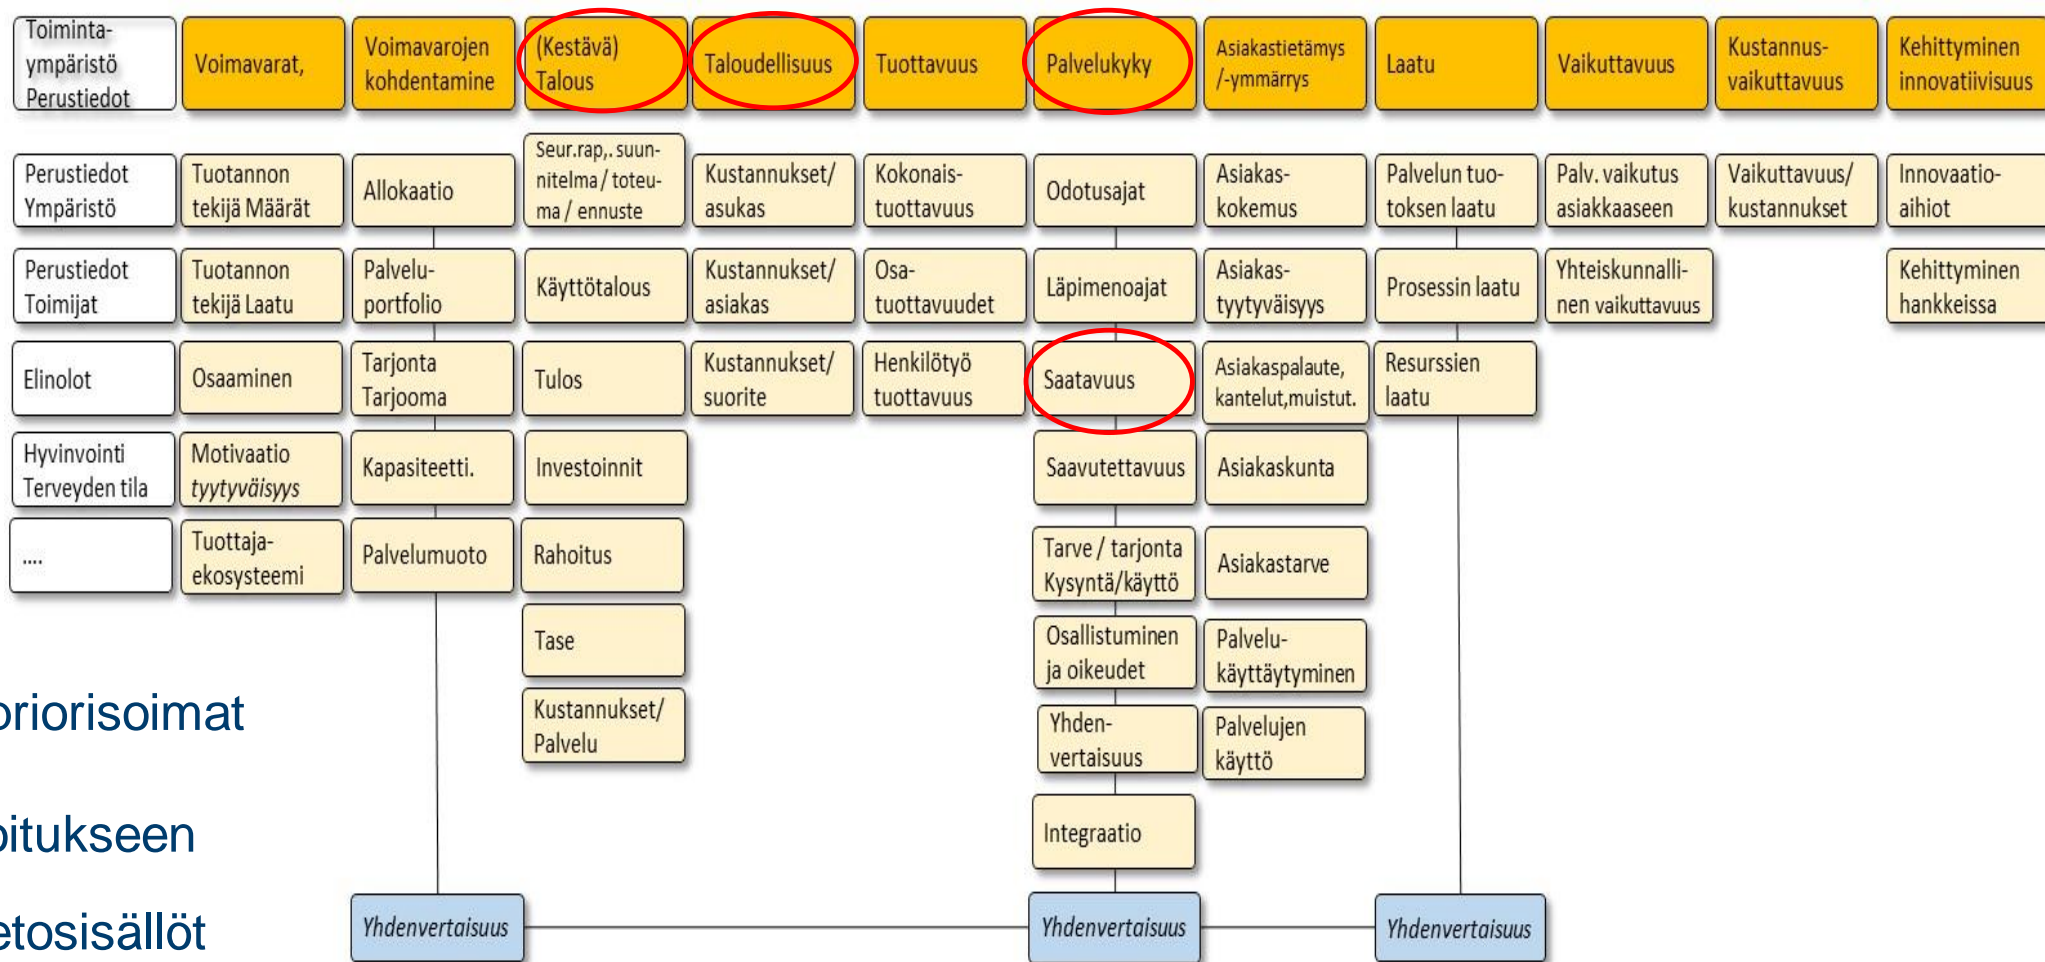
Toiminta-ympäristö Perustiedot

Voimavarat,

Voimavarojen kohdentamine

(Kestävä) Talous

Taloudellisuus

Tuottavuus

Palvelukyky

Asiakastietämys /-ymmärrys

Laatu

Vaikuttavuus

Kustannus-vaikuttavuus

Kehittyminen innovatiivisuus

Perustiedot Ympäristö

Perustiedot Toimijat

Elinolot

Hyvinvointi Terveyden tila

....

Tuotannon tekijä Määrät

Tuotannon tekijä Laatu

Osaaminen

Motivaatio *tyytyväisyys*

Tuottaja-ekosysteemi

Allokaatio

Palvelu-portfolio

Tarjonta Tarjooma

Kapasiteetti.

Palvelumuoto

Seur.rap,. suunnitelma / toteuma / ennuste

Käyttötalous

Tulos

Investoinnit

Rahoitus

Tase

Kustannukset/ Palvelu

Kustannukset/ asukas

Kustannukset/ asiakas

Kustannukset/ suorite

Kokonais-tuottavuus

Osa-tuottavuudet

Henkilötyö tuottavuus

Odotusajat

Läpimenoajat

Saatavuus

Saavutettavuus

Tarve / tarjonta Kysyntä/käyttö

Osallistuminen ja oikeudet

Yhden-vertaisuus

Integraatio

Asiakas-kokemus

Asiakas-tyytyväisyys

Asiakaspalaute, kantelut,muistut.

Asiakaskunta

Asiakastarve

Palvelu-käyttäytyminen

Palvelujen käyttö

Palvelun tuotoksen laatu

Prosessin laatu

Resurssien laatu

Palv. vaikutus asiakkaaseen

Yhteiskunnallinen vaikuttavuus

Vaikuttavuus/ kustannukset

Innovaatio-aihiot

Kehittyminen hankkeissa

Yhdenvertaisuus

Yhdenvertaisuus

Yhdenvertaisuus

oriorisoimat

oitukseen

etosisällöt